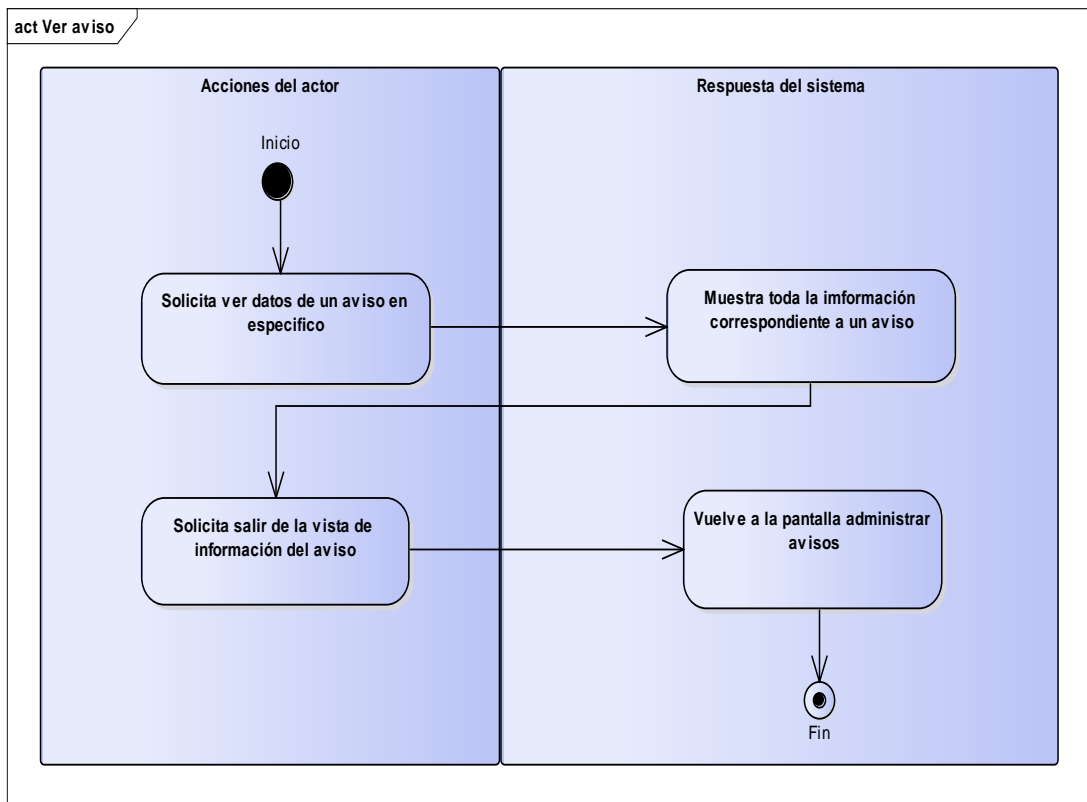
act Ver aviso

Acciones del actor

Respuesta del sistema

Inicio

Solicita ver datos de un aviso en especifico

Muestra toda la imformación correspondiente a un aviso

Solicita salir de la vista de información del aviso

Vuelve a la pantalla administrar avisos

Fin